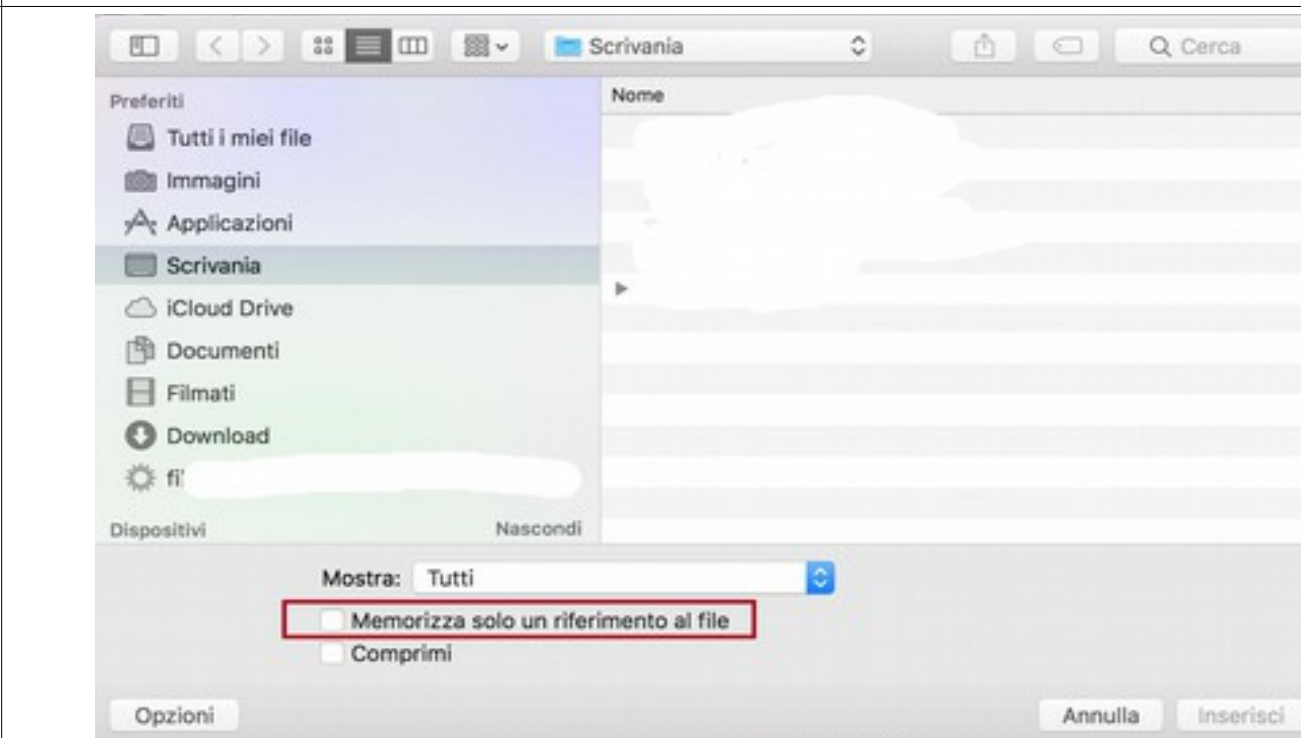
Scrivania

Cerca

Preferiti

Tutti i miei file

Immagini

Applicazioni

Scrivania

iCloud Drive

Documenti

Filmati

Download

fi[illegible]

Dispositivi

Nascondi

Nome

Mostra: Tutti

Memorizza solo un riferimento al file

Comprimi

Opzioni

Annulla

Inserisci